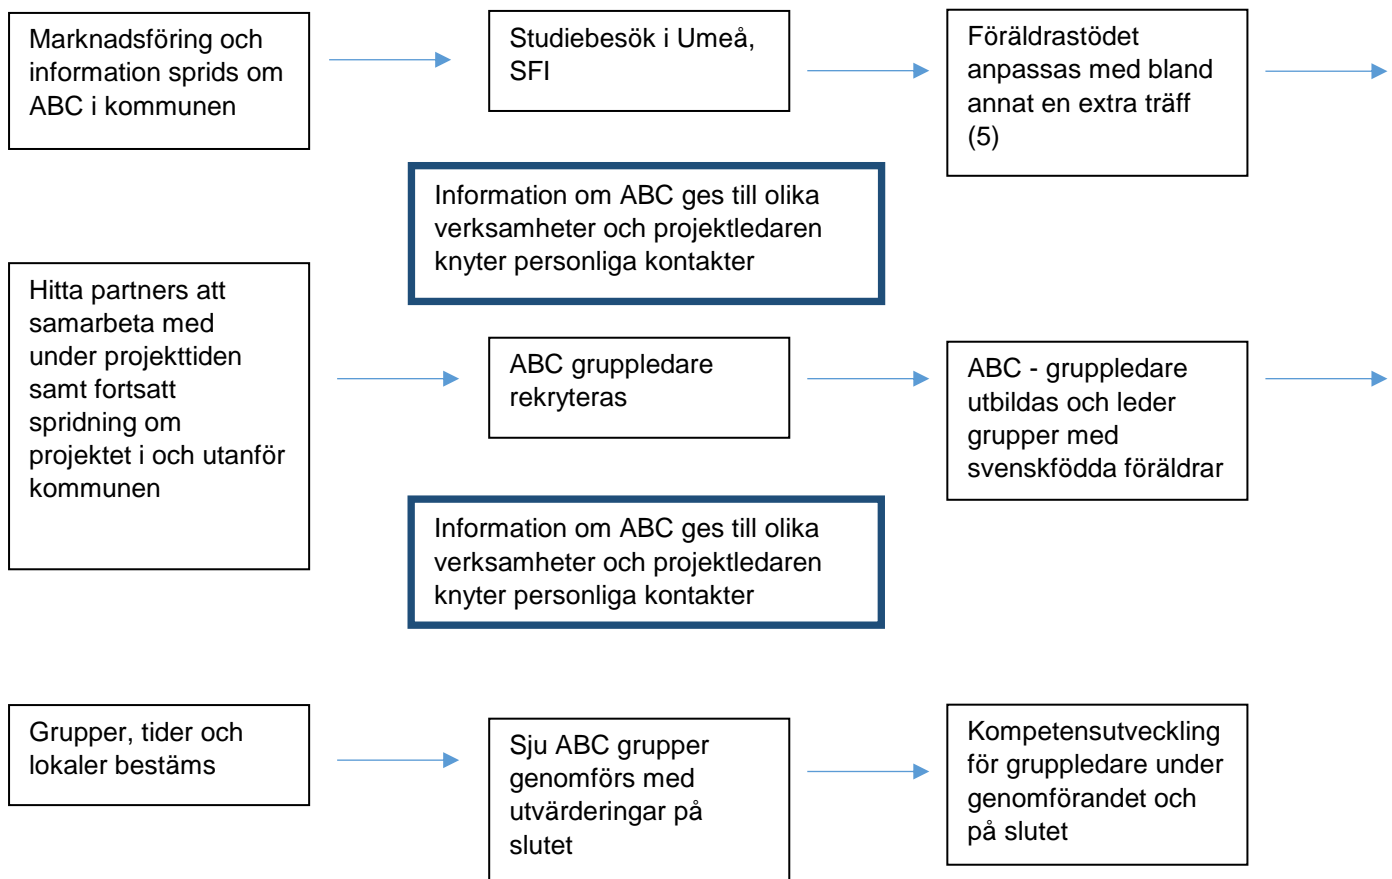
Marknadsföring och information sprids om ABC i kommunen

Studiebesök i Umeå, SFI

Föräldrastödet anpassas med bland annat en extra träff (5)

Information om ABC ges till olika verksamheter och projektledaren knyter personliga kontakter

Hitta partners att samarbeta med under projekttiden samt fortsatt spridning om projektet i och utanför kommunen

ABC gruppledare rekryteras

ABC - gruppledare utbildas och leder grupper med svenskfödda föräldrar

Information om ABC ges till olika verksamheter och projektledaren knyter personliga kontakter

Grupper, tider och lokaler bestäms

Sju ABC grupper genomförs med utvärderingar på slutet

Kompetensutveckling för gruppledare under genomförandet och på slutet